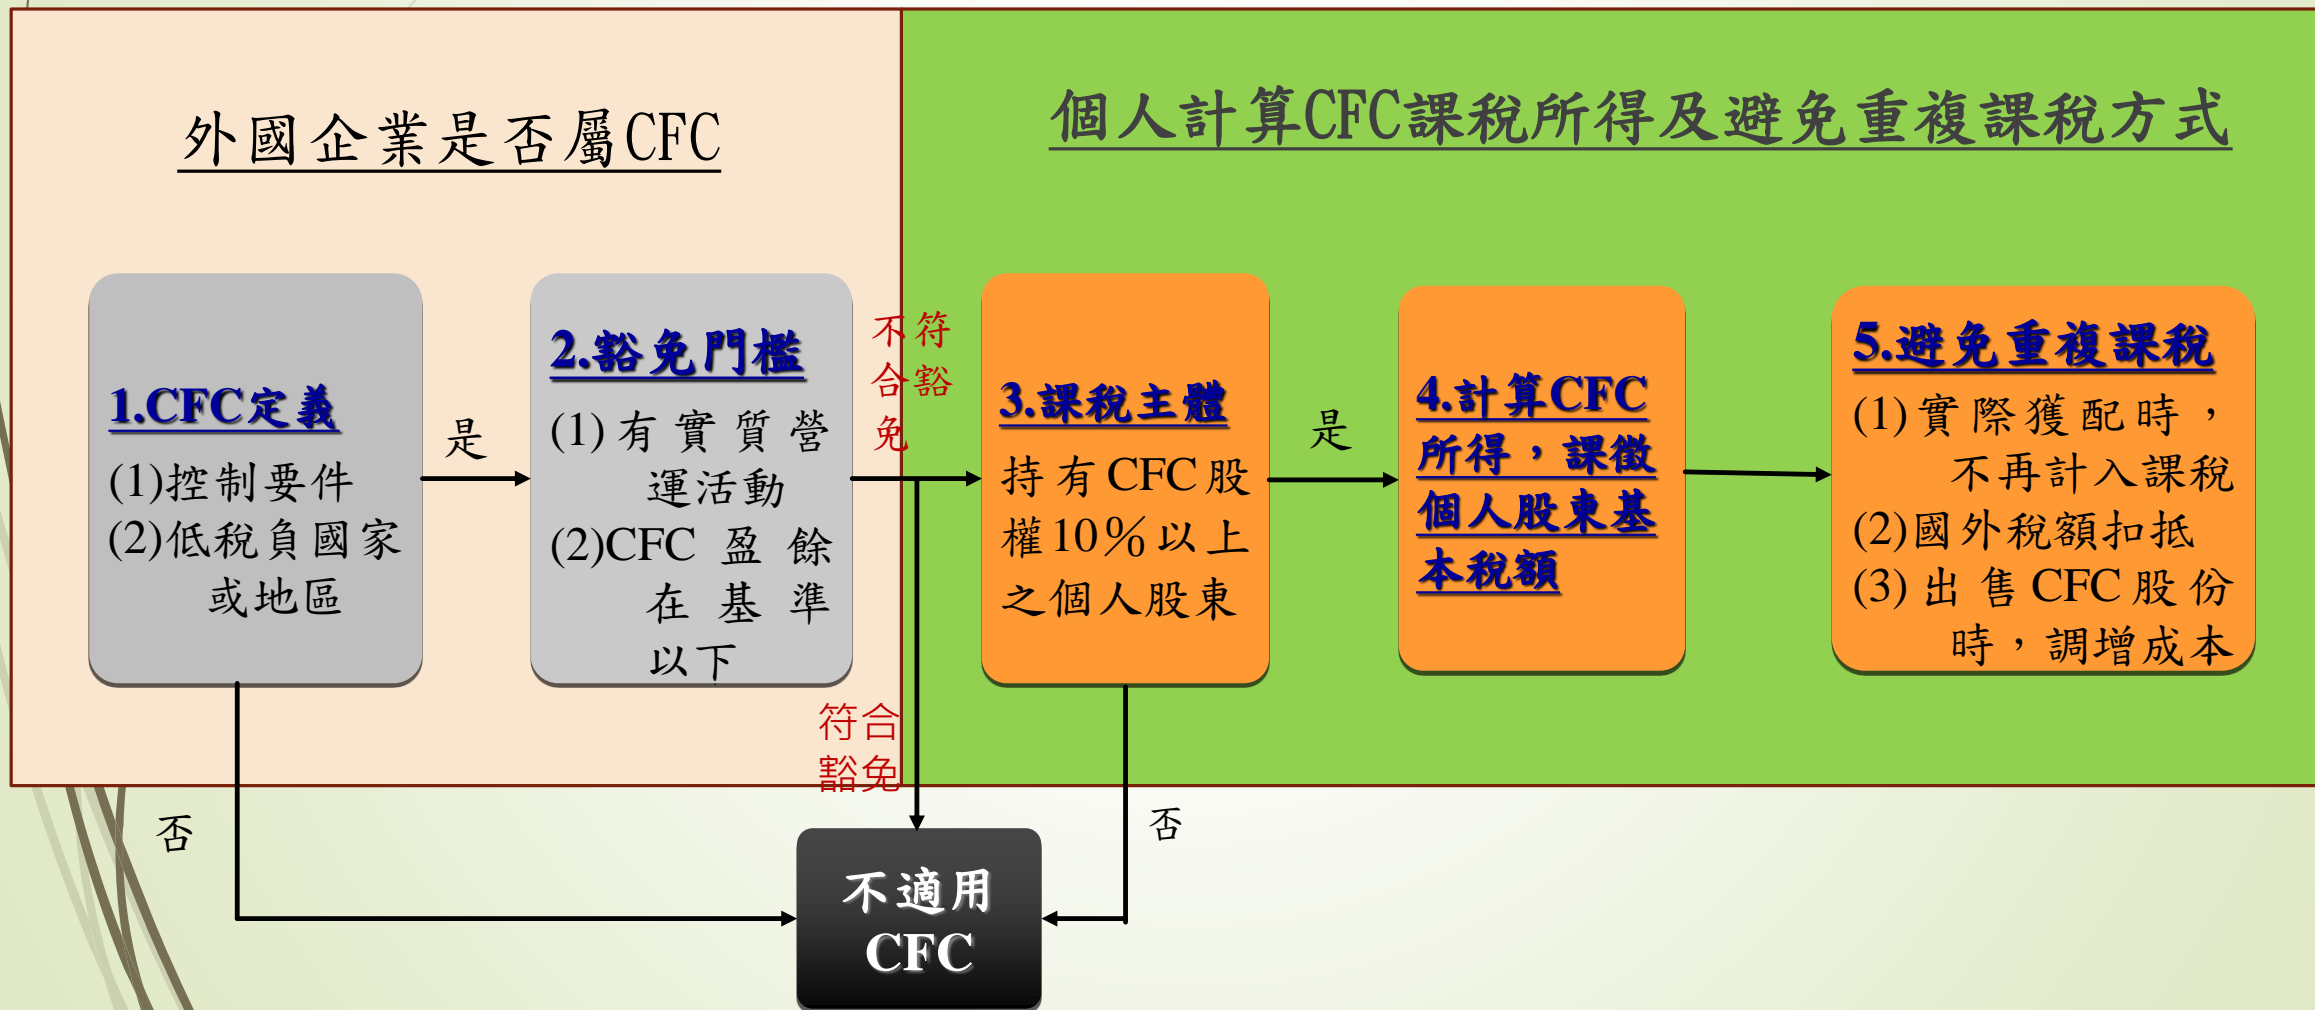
外國企業是否屬CFC

個人計算CFC課稅所得及避免重複課稅方式

1.CFC定義
(1)控制要件
(2)低稅負國家或地區

是

2.豁免門檻
(1)有實質營運活動
(2)CFC盈餘在基準以下

不符合豁免

符合豁免

3.課稅主體
持有CFC股權10%以上之個人股東

是

4.計算CFC所得，課徵個人股東基本稅額

5.避免重複課稅
(1)實際獲配時，不再計入課稅
(2)國外稅額扣抵
(3)出售CFC股份時，調增成本

否

否

不適用CFC